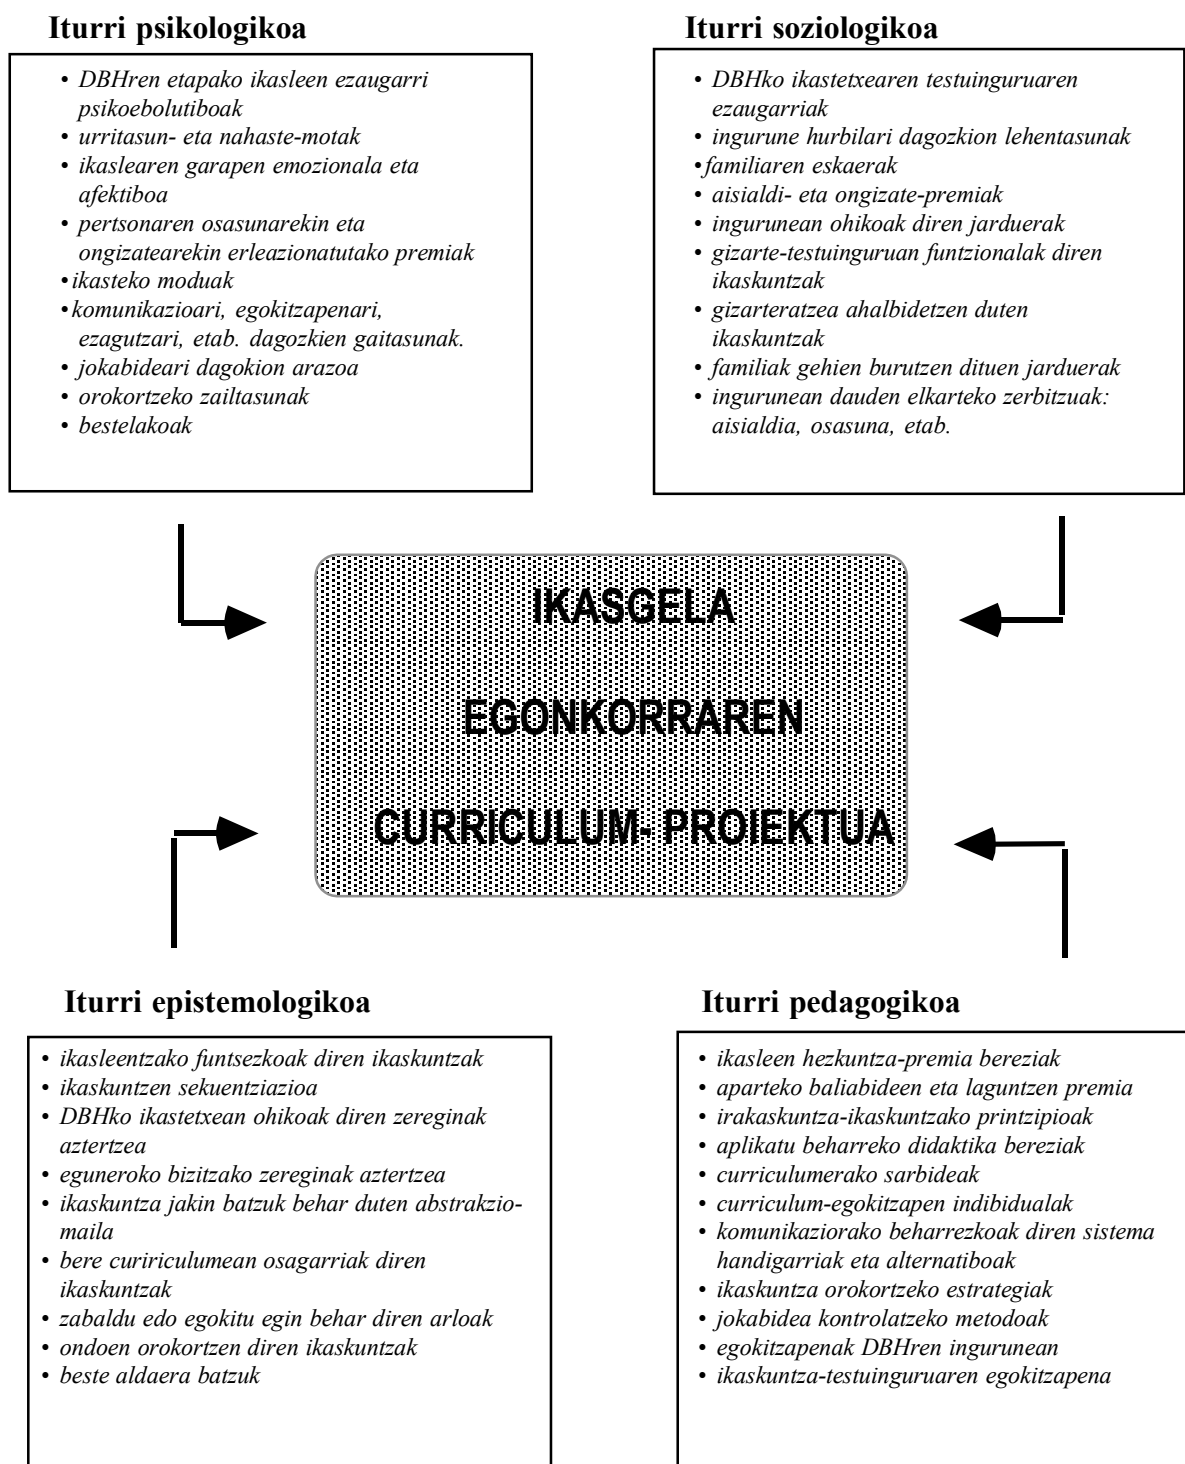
Iturri psikologikoa

• DBHren etapako ikasleen ezaugarri psikoebolutiboak
• urritasun- eta nahaste-motak
• ikaslearen garapen emozionala eta afektiboa
• pertsonaren osasunarekin eta ongizatearekin erleazionatutako premiak
• ikasteko moduak
• komunikazioari, egokitzapenari, ezagutzari, etab. dagozkien gaitasunak.
• jokabideari dagokion arazoa
• orokortzeko zailtasunak
• bestelakoak

Iturri soziologikoa

• DBHko ikastetxearen testuinguruaren ezaugarriak
• ingurune hurbilari dagozkion lehentasunak
• familiaren eskaerak
• aisialdi- eta ongizate-premiak
• ingurunean ohikoak diren jarduerak
• gizarte-testuinguruan funtzionalak diren ikaskuntzak
• gizarteratzea ahalbidetzen duten ikaskuntzak
• familiak gehien burutzen dituen jarduerak
• ingurunean dauden elkarteko zerbitzuak: aisialdia, osasuna, etab.

IKASGELA

EGONKORRAREN

CURRICULUM- PROIEKTUA

Iturri epistemologikoa

• ikasleentzako funtsezkoak diren ikaskuntzak
• ikaskuntzen sekuentziazioa
• DBHko ikastetxean ohikoak diren zereginak aztertzea
• eguneroko bizitzako zereginak aztertzea
• ikaskuntza jakin batzuk behar duten abstrakzio-maila
• bere cuririculumean osagarriak diren ikaskuntzak
• zabaldu edo egokitu egin behar diren arloak
• ondoen orokortzen diren ikaskuntzak
• beste aldaera batzuk

Iturri pedagogikoa

• ikasleen hezkuntza-premia bereziak
• aparteko baliabideen eta laguntzen premia
• irakaskuntza-ikaskuntzako printzipioak
• aplikatu beharreko didaktika bereziak
• curriculumerako sarbideak
• curriculum-egokitzapen indibidualak
• komunikaziorako beharrezkoak diren sistema handigarriak eta alternatiboak
• ikaskuntza orokortzeko estrategiak
• jokabidea kontrolatzeko metodoak
• egokitzapenak DBHren ingurunean
• ikaskuntza-testuinguruaren egokitzapena